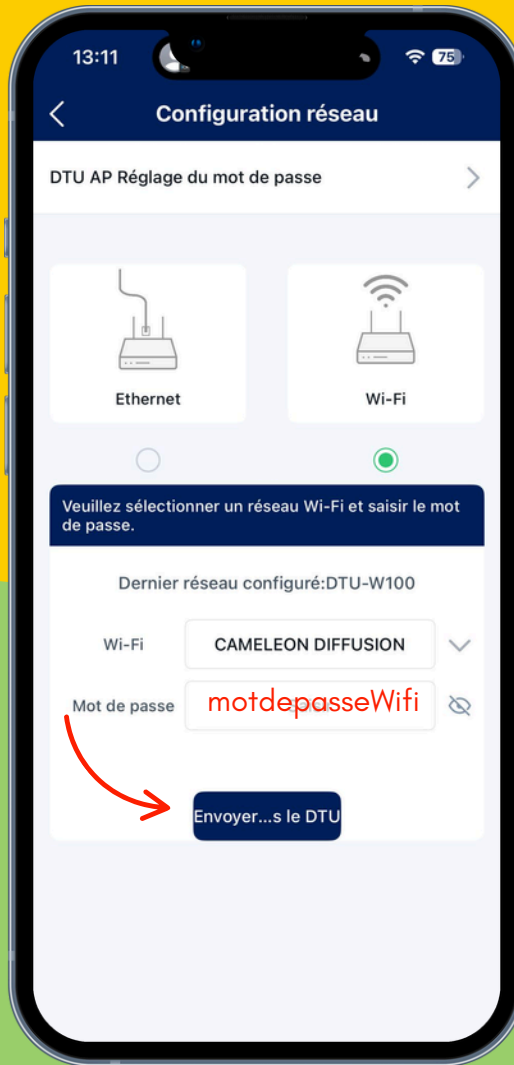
13:11

75

Configuration réseau

DTU AP Réglage du mot de passe

Ethernet

Wi-Fi

Veuillez sélectionner un réseau Wi-Fi et saisir le mot de passe.

Dernier réseau configuré:DTU-W100

Wi-Fi

CAMELEON DIFFUSION

Mot de passe

motdepasseWifi

Envoyer...s le DTU